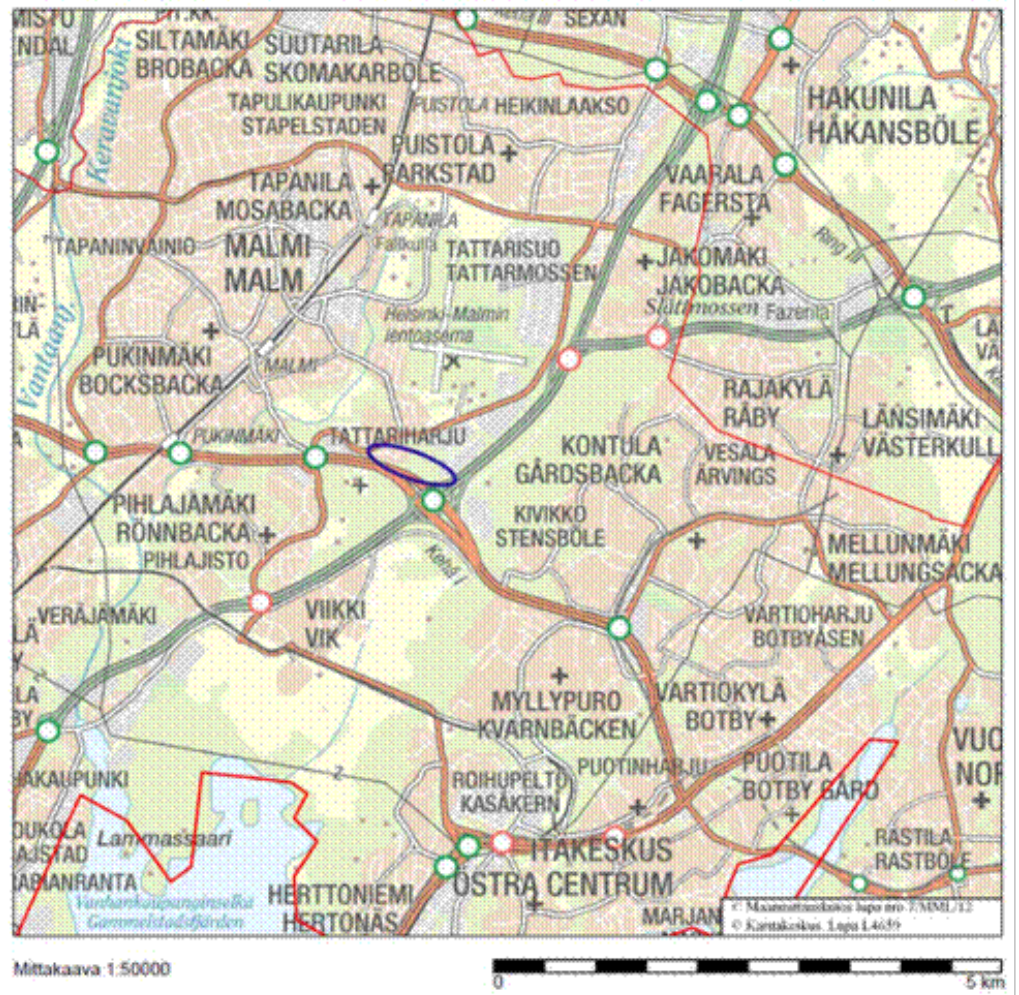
MISTÖ
NDAL
PT.-KK.
SILTAMÄKI
BROBACKA
SUUTARILA
SKOMAKARBÖLE
SEXAN
TAPULIKAUPUNKI
STAPELSTADEN
PUISTOLA
HEIKINLAAKSO
HAKUNILA
HÅKANSBÖLE
Keravanjoki
PUISTOLA
PARKSTAD
VAARALA
FAGERSTA
TAPANILA
MOSABACKA
TAPANILA
Fallkulla
TAPANINVAINIO
MALMI
MALM
TATTARISUO
TATTARMOSSEN
JAKOMÄKI
JAKOBACKA
Ring III
Slåttmossen
Fazenta
Helsinki-Malmin lentoasema
Vantaanj
PUKINMÄKI
BOCKSBACKA
MALMI
RAJAKYLÄ
RÅBY
LÄNSIMÄKI
VÄSTERKULL
PUKINMÄKI
TATTARIHARJU
KONTULA
GÅRDSBACKA
VESALA
ÅRVINGS
PIHLAJAMÄKI
RÖNNBACKA
PIHLAJISTO
KIVIKKO
STENSBÖLE
Kehä I
MELLUNMÄKI
MELLUNGSBACKA
VERÄJÄMÄKI
VIIKKI
VIK
VARTIOHARJU
BOTBYÅSEN
MYLLYPURO
KVARNBÄCKEN
VARTIOKYLÄ
BOTBY
AKAUPUNKI
ROIHUPELTO
KASÅKERN
PUOTINHARJU
PUOTILA
BOTBY GÅRD
OUKOLA
AJSTAD
Lammassaari
ITÄKESKUS
ÖSTRA CENTRUM
RASTILA
RASTBÖLE
ARIANRANTA
Vanhankaupunginselkä
Gammelstadsfjärden
HERTTONIEMI
HERTONÄS
MARJAN
© Maanmittauslaitos lupa nro 7/MML/12
© Karttakeskus. Lupa L4659
Mittakaava 1:50000
0
5 km